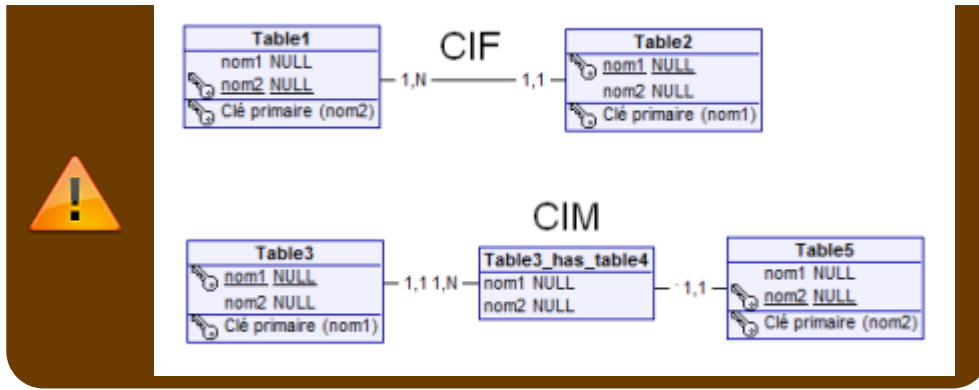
Table1
nom1 NULL
nom2 NULL
Clé primaire (nom2)

1,N

CIF

1,1

Table2
nom1 NULL
nom2 NULL
Clé primaire (nom1)

CIM

Table3
nom1 NULL
nom2 NULL
Clé primaire (nom1)

1,1 1,N

Table3_has_table4
nom1 NULL
nom2 NULL

1,1

Table5
nom1 NULL
nom2 NULL
Clé primaire (nom2)